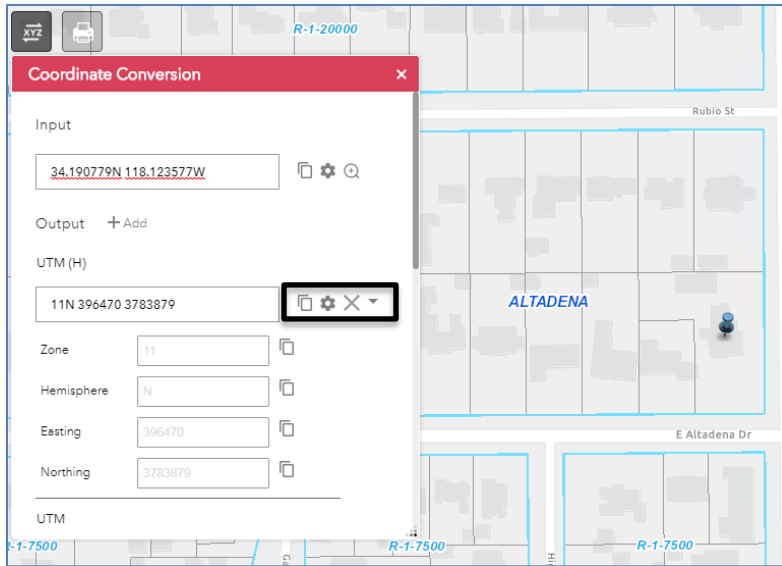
XYZ

R-1-20000

Coordinate Conversion ×

Rubio St

Input

34.190779N 118.123577W

Output + Add

UTM (H)

11N 396470 3783879

ALTADENA

Zone 11

Hemisphere N

Easting 396470

Northing 3783879

E Altadena Dr

UTM

R-1-7500

R-1-7500

R-1-7500